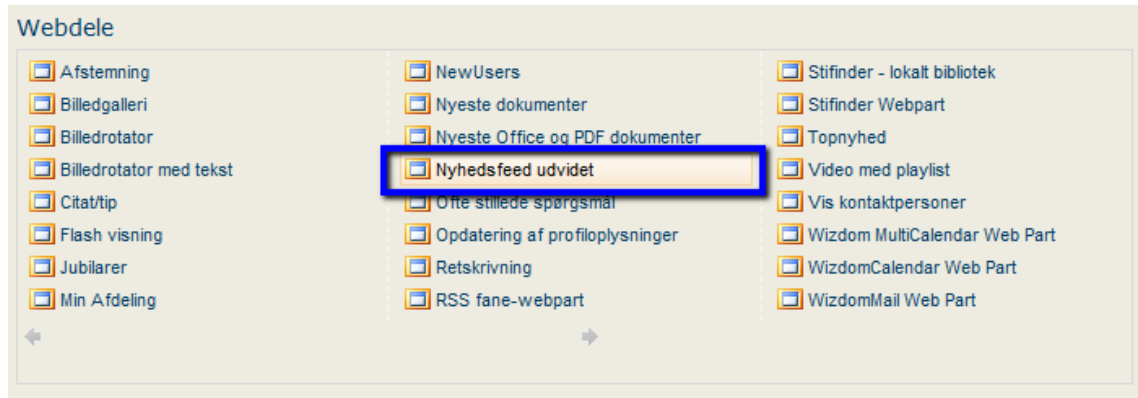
Webdele

Afstemning
Billedgalleri
Billedrotator
Billedrotator med tekst
Citat/tip
Flash visning
Jubilarer
Min Afdeling

NewUsers
Nyeste dokumenter
Nyeste Office og PDF dokumenter
Nyhedsfeed udvidet
Ofte stillede spørgsmål
Opdatering af profiloplysninger
Retskrivning
RSS fane-webpart

Stifinder - lokalt bibliotek
Stifinder Webpart
Topnyhed
Video med playlist
Vis kontaktpersoner
Wizdom MultiCalendar Web Part
WizdomCalendar Web Part
WizdomMail Web Part